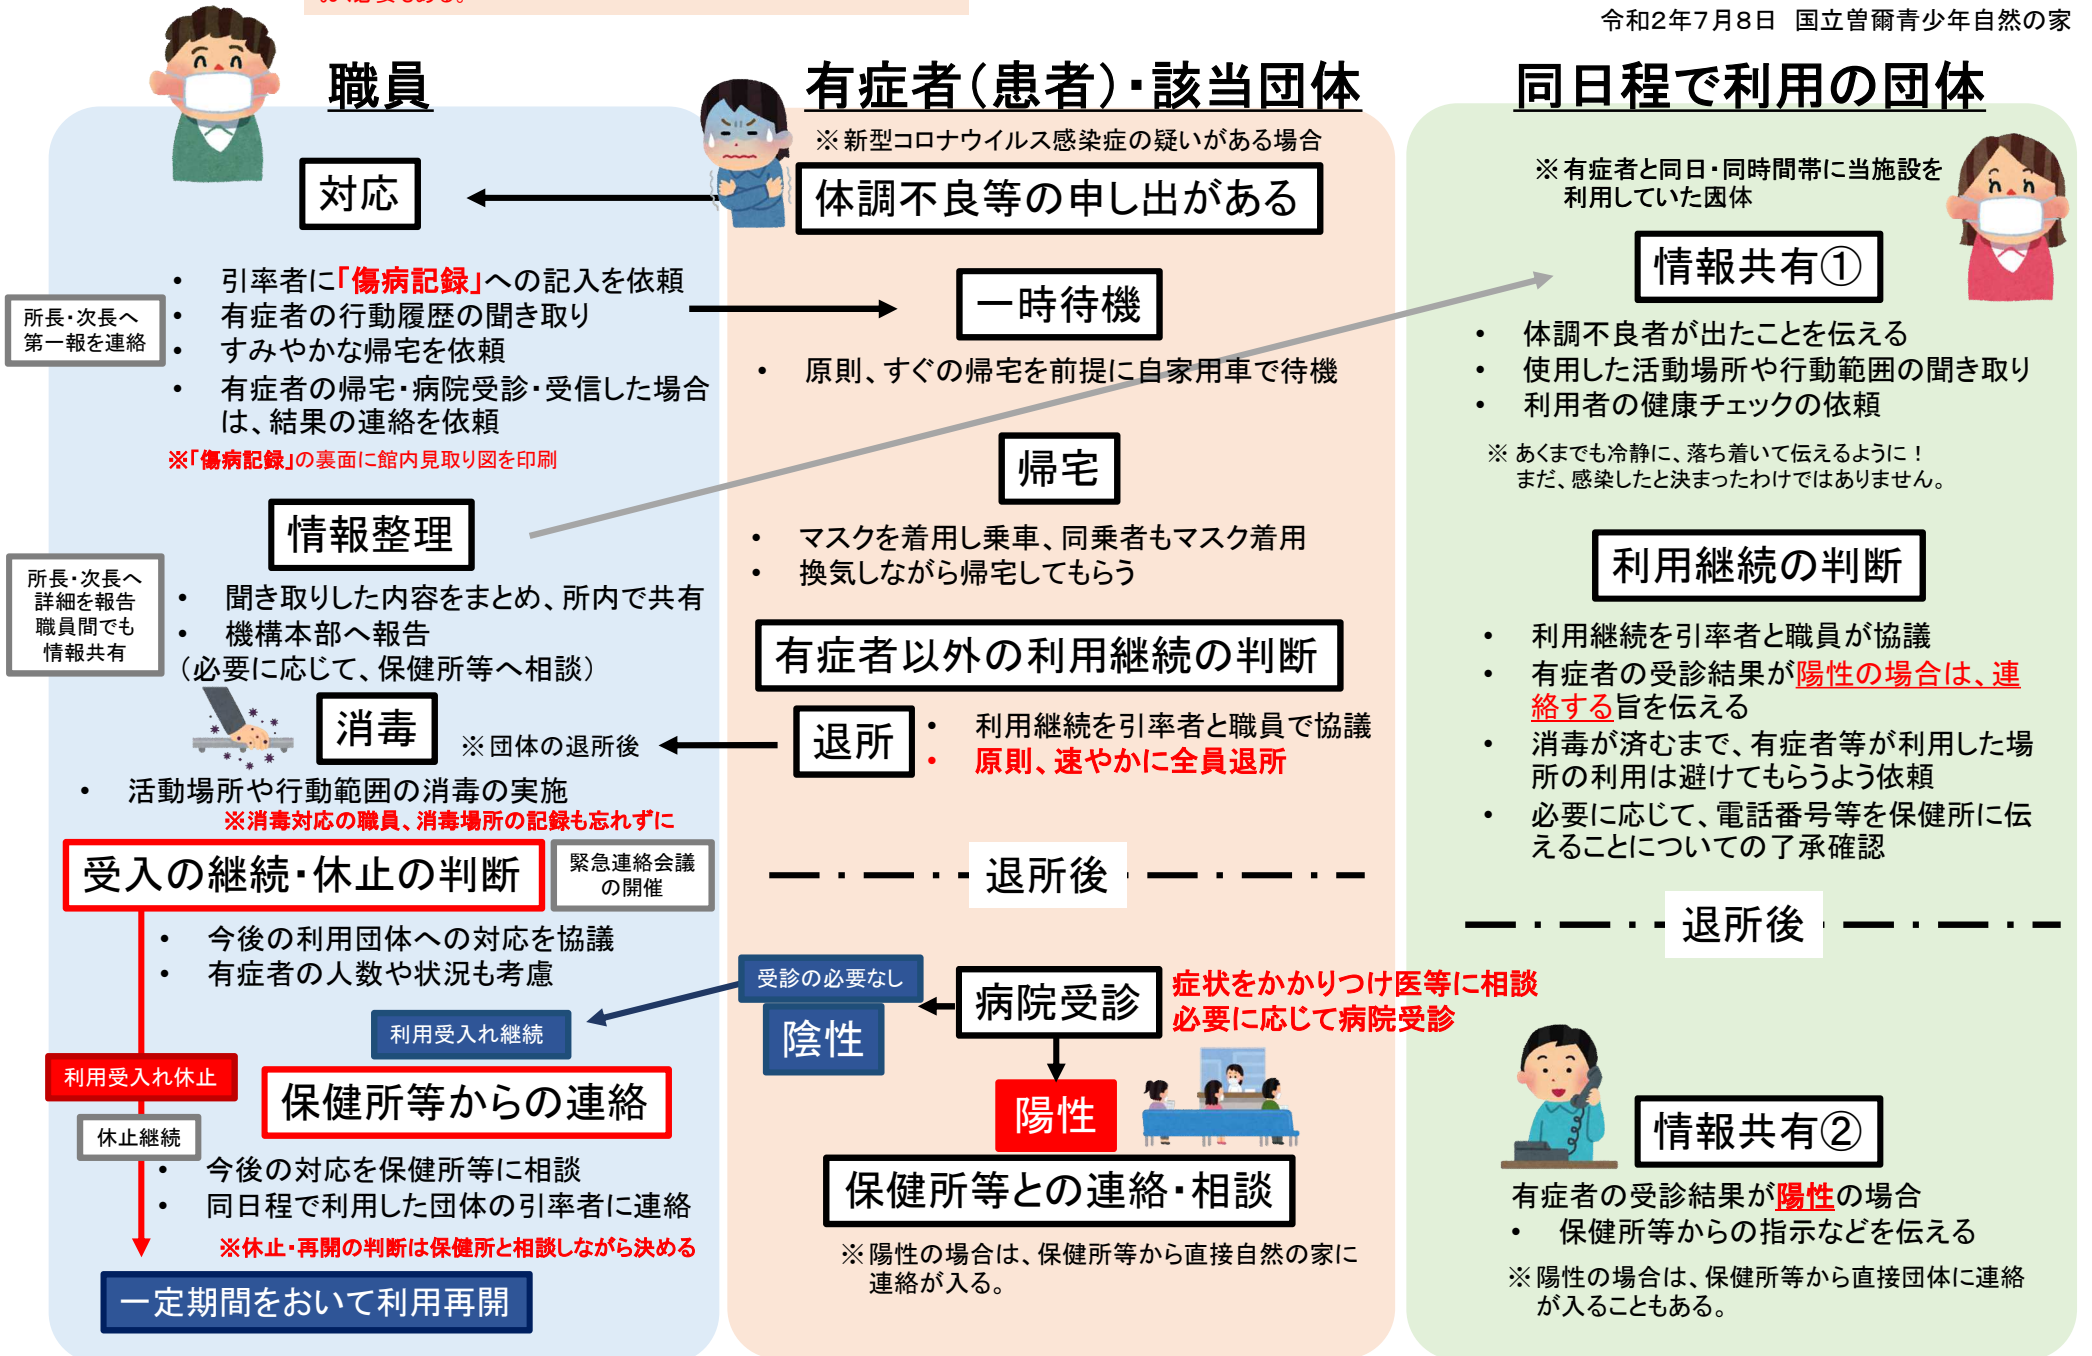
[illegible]

令和2年7月8日　国立曽爾青少年自然の家

職員

有症者（患者）・該当団体

※新型コロナウイルス感染症の疑いがある場合

同日程で利用の団体

対応

体調不良等の申し出がある

※有症者と同日・同時間帯に当施設を利用していた団体

情報共有①

所長・次長へ第一報を連絡

- 引率者に「傷病記録」への記入を依頼
- 有症者の行動履歴の聞き取り
- すみやかな帰宅を依頼
- 有症者の帰宅・病院受診・受信した場合は、結果の連絡を依頼

※「傷病記録」の裏面に館内見取り図を印刷

一時待機

- 原則、すぐの帰宅を前提に自家用車で待機

- 体調不良者が出たことを伝える
- 使用した活動場所や行動範囲の聞き取り
- 利用者の健康チェックの依頼

※ あくまでも冷静に、落ち着いて伝えるように！まだ、感染したと決まったわけではありません。

帰宅

- マスクを着用し乗車、同乗者もマスク着用
- 換気しながら帰宅してもらう

情報整理

所長・次長へ詳細を報告 職員間でも情報共有

- 聞き取りした内容をまとめ、所内で共有
- 機構本部へ報告

（必要に応じて、保健所等へ相談）

利用継続の判断

- 利用継続を引率者と職員が協議
- 有症者の受診結果が陽性の場合は、連絡する旨を伝える
- 消毒が済むまで、有症者等が利用した場所の利用は避けてもらうよう依頼
- 必要に応じて、電話番号等を保健所に伝えることについての了承確認

有症者以外の利用継続の判断

消毒

※団体の退所後

退所

- 利用継続を引率者と職員で協議
- 原則、速やかに全員退所

- 活動場所や行動範囲の消毒の実施

※消毒対応の職員、消毒場所の記録も忘れずに

受入の継続・休止の判断

緊急連絡会議の開催

退所後

退所後

- 今後の利用団体への対応を協議
- 有症者の人数や状況も考慮

受診の必要なし

病院受診

症状をかかりつけ医等に相談 必要に応じて病院受診

利用受入れ継続

陰性

利用受入れ休止

保健所等からの連絡

陽性

休止継続

- 今後の対応を保健所等に相談
- 同日程で利用した団体の引率者に連絡

※休止・再開の判断は保健所と相談しながら決める

保健所等との連絡・相談

情報共有②

有症者の受診結果が陽性の場合

- 保健所等からの指示などを伝える

※陽性の場合は、保健所等から直接自然の家に連絡が入る。

※陽性の場合は、保健所等から直接団体に連絡が入ることもある。

一定期間をおいて利用再開